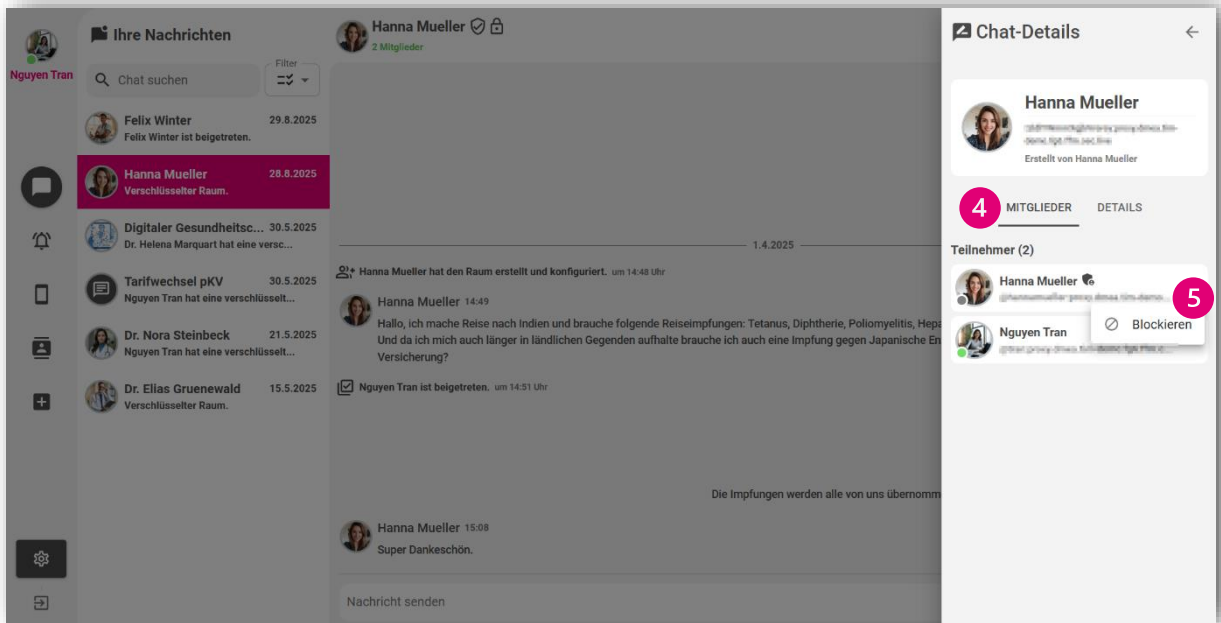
Nguyen Tran

Ihre Nachrichten

Chat suchen

Filter

Felix Winter 29.8.2025
Felix Winter ist beigetreten.

Hanna Mueller 28.8.2025
Verschlüsselter Raum.

Digitaler Gesundheitsc... 30.5.2025
Dr. Helena Marquart hat eine versc...

Tarifwechsel pKV 30.5.2025
Nguyen Tran hat eine verschlüsselt...

Dr. Nora Steinbeck 21.5.2025
Nguyen Tran hat eine verschlüsselt...

Dr. Elias Gruenewald 15.5.2025
Verschlüsselter Raum.

Hanna Mueller
2 Mitglieder

1.4.2025

Hanna Mueller hat den Raum erstellt und konfiguriert. um 14:48 Uhr

Hanna Mueller 14:49
Hallo, ich mache Reise nach Indien und brauche folgende Reiseimpfungen: Tetanus, Diphtherie, Poliomyelitis, Hepa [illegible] Und da ich mich auch länger in ländlichen Gegenden aufhalte brauche ich auch eine Impfung gegen Japanische En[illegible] Versicherung?

Nguyen Tran ist beigetreten. um 14:51 Uhr

Die Impfungen werden alle von uns übernomm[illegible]

Hanna Mueller 15:08
Super Dankeschön.

Nachricht senden

Chat-Details

Hanna Mueller
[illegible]
Erstellt von Hanna Mueller

4 MITGLIEDER DETAILS

Teilnehmer (2)

Hanna Mueller
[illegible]

5

Blockieren

Nguyen Tran
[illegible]